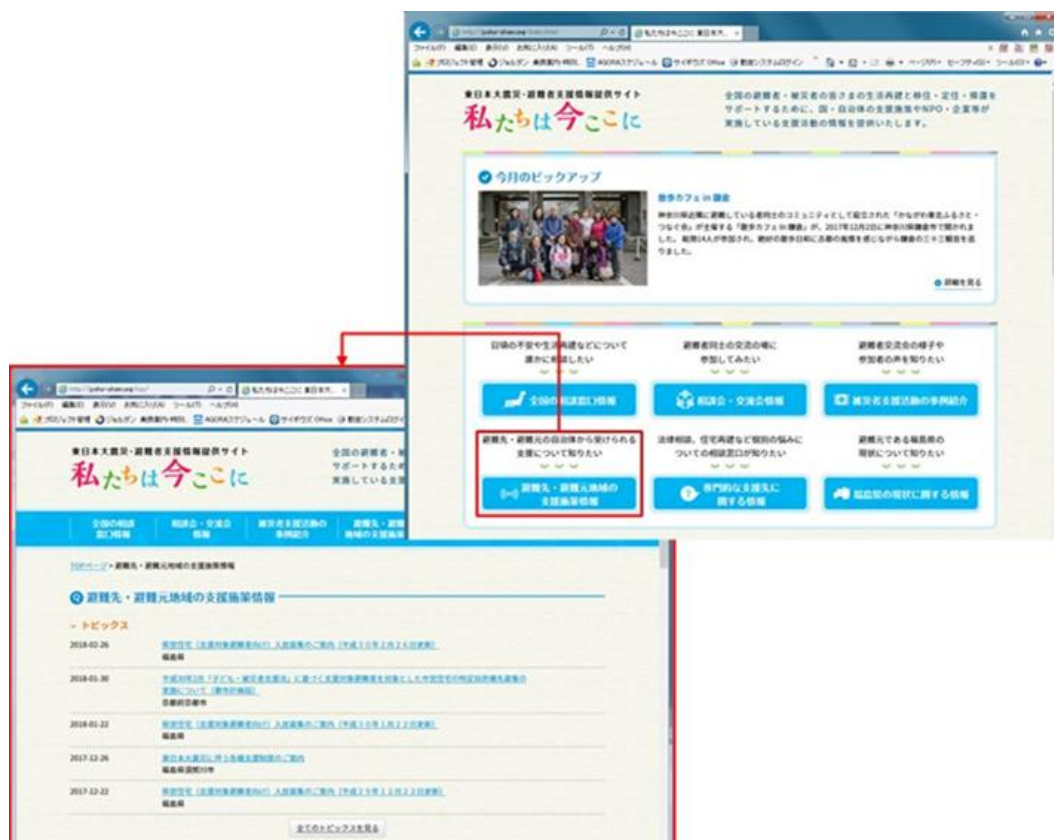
東日本大震災・避難者支援情報提供サイト
私たちは今ここに

全国の避難者・被災者の皆さまの生活再建と帰還・定住・帰還をサポートするために、国・自治体の支援施策やNPO・企業等が実施している支援活動の情報を提供いたします。

今月のピックアップ

散歩カフェ in 鎌倉

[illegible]

詳細を見る

日頃の不安や生活再建などについて誰かに相談したい

避難者同士の交流の場に参加してみたい

避難者交流会の様子や参加者の声を知りたい

全国の相談窓口情報

相談会・交流会情報

被災者支援活動の事例紹介

避難先・避難元の自治体から受けられる支援について知りたい

法律相談、住宅再建など個別の悩みについての相談窓口が知りたい

避難元である福島県の現状について知りたい

避難先・避難元地域の支援施策情報

専門的な支援先に関する情報

福島県の現状に関する情報

東日本大震災・避難者支援情報提供サイト
私たちは今ここに

全国の避難者・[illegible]
サポートするため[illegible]
実施している支援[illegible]

全国の相談窓口情報
相談会・交流会情報
被災者支援活動の事例紹介
避難先・避難元地域の支援施策情報

TOPページ > 避難先・避難元地域の支援施策情報

避難先・避難元地域の支援施策情報

トピックス

2018-02-26 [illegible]
福島県

2018-01-30 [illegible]
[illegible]

2018-01-22 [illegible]
福島県

2017-12-26 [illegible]
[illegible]

2017-12-22 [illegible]
福島県

全てのトピックスを見る